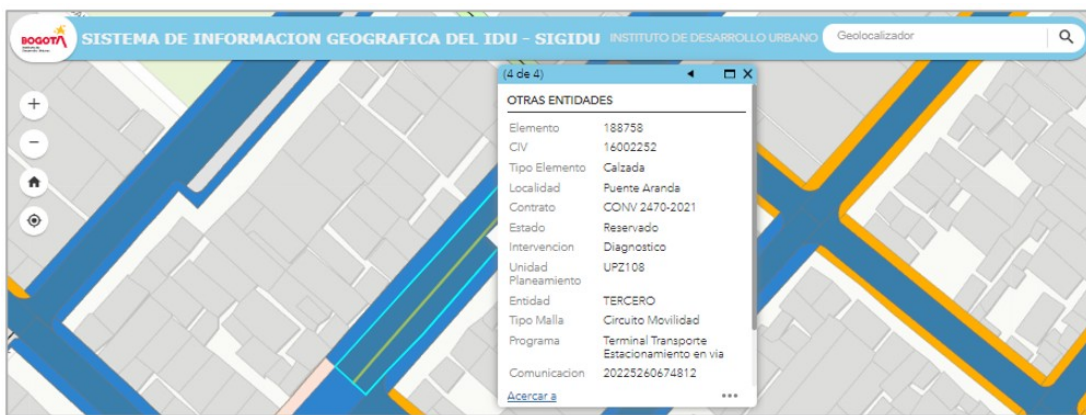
BOGOTÁ

SISTEMA DE INFORMACION GEOGRAFICA DEL IDU - SIGIDU INSTITUTO DE DESARROLLO URBANO

Geolocalizador

(4 de 4)

OTRAS ENTIDADES

| | |
|---|---|
| Elemento | 188758 |
| CIV | 16002252 |
| Tipo Elemento | Calzada |
| Localidad | Puente Aranda |
| Contrato | CONV 2470-2021 |
| Estado | Reservado |
| Intervencion | Diagnostico |
| Unidad Planeamiento | UPZ108 |
| Entidad | TERCERO |
| Tipo Malla | Circuito Movilidad |
| Programa | Terminal Transporte Estacionamento en via |
| Comunicacion | 20225260674812 |

Acercar a